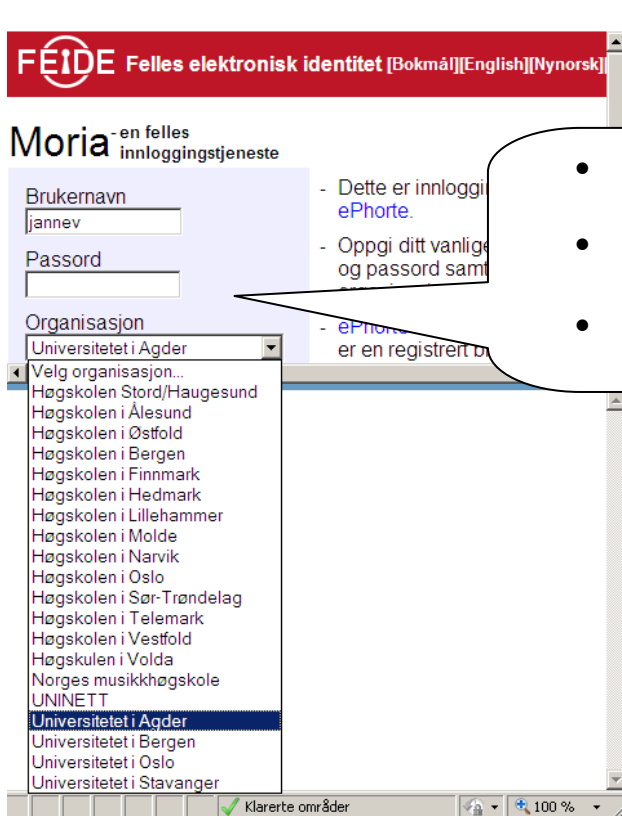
FEIDE Felles elektronisk identitet [Bokmål][English][Nynorsk]

Moria - en felles innloggingstjeneste

Brukernavn
jannev
Passord

Organisasjon
Universitetet i Agder

- Dette er innloggi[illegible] ePhorte.
- Oppgi ditt vanlige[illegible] og passord samt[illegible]
- ePhorte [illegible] er en registrert b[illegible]

Velg organisasjon...
Høgskolen Stord/Haugesund
Høgskolen i Ålesund
Høgskolen i Østfold
Høgskolen i Bergen
Høgskolen i Finnmark
Høgskolen i Hedmark
Høgskolen i Lillehammer
Høgskolen i Molde
Høgskolen i Narvik
Høgskolen i Oslo
Høgskolen i Sør-Trøndelag
Høgskolen i Telemark
Høgskolen i Vestfold
Høgskulen i Volda
Norges musikkhøgskole
UNINETT
Universitetet i Agder
Universitetet i Bergen
Universitetet i Oslo
Universitetet i Stavanger

Klarerte områder
100 %